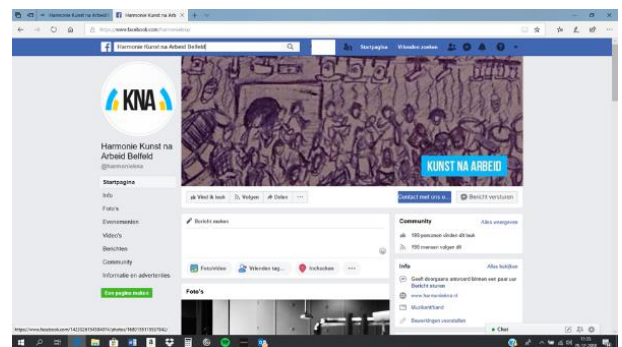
Harmonie Kunst na Arbeid | Harmonie Kunst na Arb

https://www.facebook.com/harmonieksa

Harmonie Kunst na Arbeid Belfeld

Startpagina Vrienden zoeken

KNA

Harmonie Kunst na Arbeid Belfeld
@harmonieksa

Startpagina
Info
Foto's
Evenementen
Video's
Berichten
Community
Informatie en advertenties

Een pagina maken

KUNST NA ARBEID

Vind ik leuk | Volgen | Delen | ···

Contact met ons o... | Bericht versturen

Bericht maken

Foto/video | Vrienden tag... | Inchecken | ···

Foto's

Community | Alles weergeven
190 personen vinden dit leuk
190 mensen volgen dit

Info | Alles bekijken
Geeft doorgaans antwoord binnen een paar uur
Bericht sturen
www.harmonieksa.nl
Muziekband
Bewerkingen voorstellen

Chat

https://www.facebook.com/1422029450840/photos/1680155179559368/

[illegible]